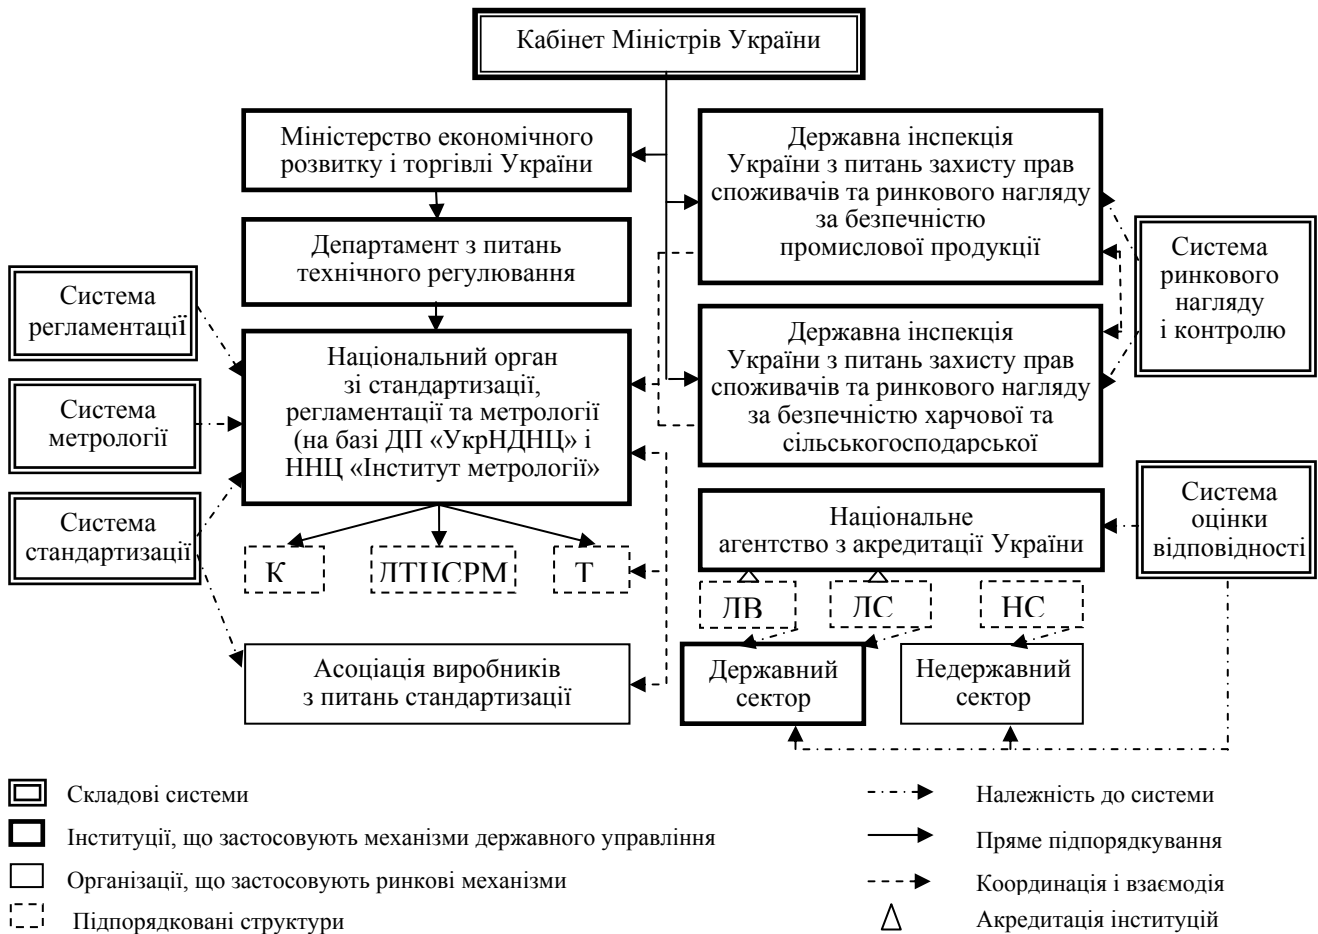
Кабінет Міністрів України

Міністерство економічного розвитку і торгівлі України

Департамент з питань технічного регулювання

Система регламентації

Система метрології

Система стандартизації

Національний орган зі стандартизації, регламентації та метрології (на базі ДП «УкрНДНЦ» і ННЦ «Інститут метрології»

К

ЛТЦСРМ

Т

Асоціація виробників з питань стандартизації

Державна інспекція України з питань захисту прав споживачів та ринкового нагляду за безпечністю промислової продукції

Державна інспекція України з питань захисту прав споживачів та ринкового нагляду за безпечністю харчової та сільськогосподарської

Система ринкового нагляду і контролю

Національне агентство з акредитації України

Система оцінки відповідності

ЛВ

ЛС

НС

Державний сектор

Недержавний сектор

Складові системи

Інституції, що застосовують механізми державного управління

Організації, що застосовують ринкові механізми

Підпорядковані структури

Належність до системи

Пряме підпорядкування

Координація і взаємодія

Акредитація інституцій